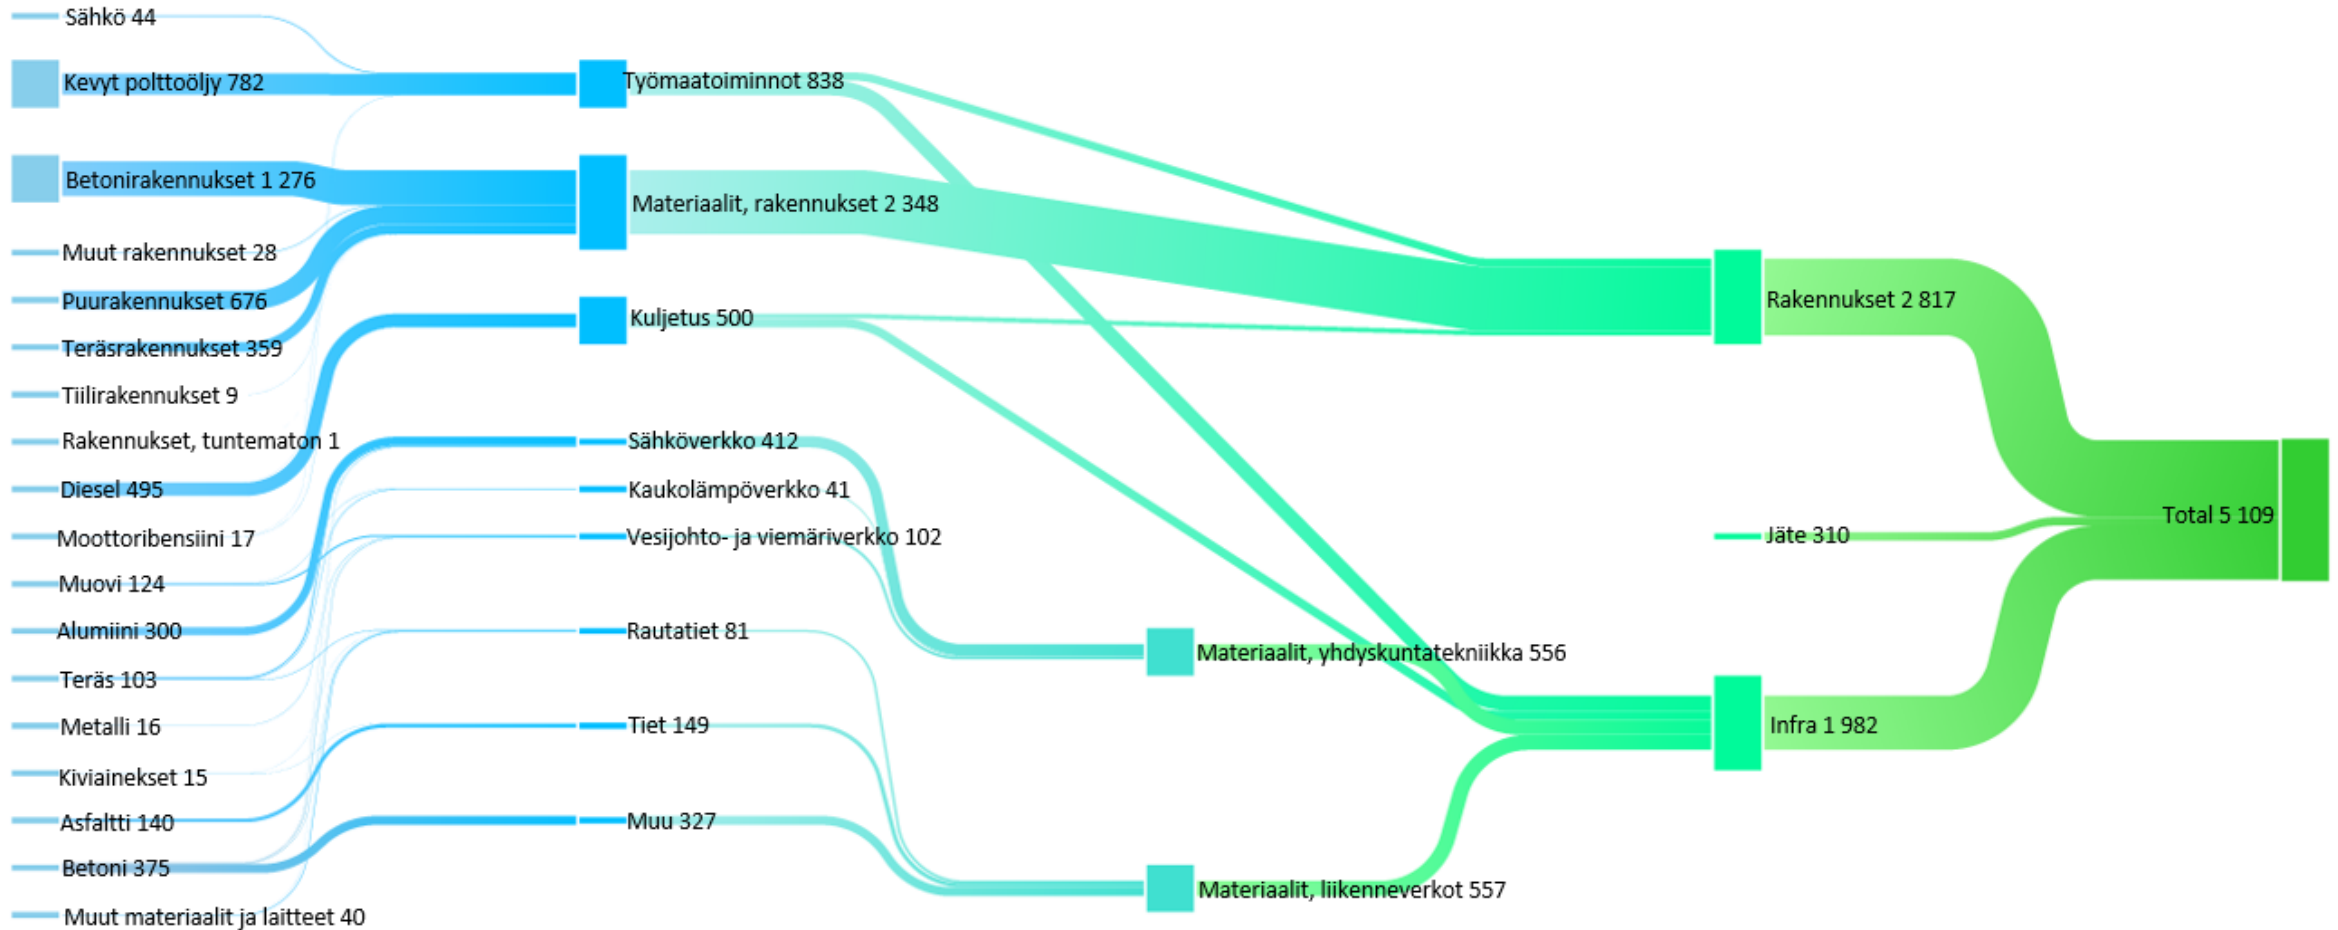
Sähkö 44
Kevyt polttoöljy 782
Betonirakennukset 1 276
Muut rakennukset 28
Puurakennukset 676
Teräsrakennukset 359
Tiilirakennukset 9
Rakennukset, tuntematon 1
Diesel 495
Moottoribensiini 17
Muovi 124
Alumiini 300
Teräs 103
Metalli 16
Kiviainekset 15
Asfaltti 140
Betoni 375
Muut materiaalit ja laitteet 40

Työmaatoiminnot 838
Materiaalit, rakennukset 2 348
Kuljetus 500
Sähköverkko 412
Kaukolämpöverkko 41
Vesijohto- ja viemäriverkko 102
Rautatiet 81
Tiet 149
Muu 327

Materiaalit, yhdyskuntatekniikka 556
Materiaalit, liikenneverkot 557

Rakennukset 2 817
Jäte 310
Infra 1 982

Total 5 109